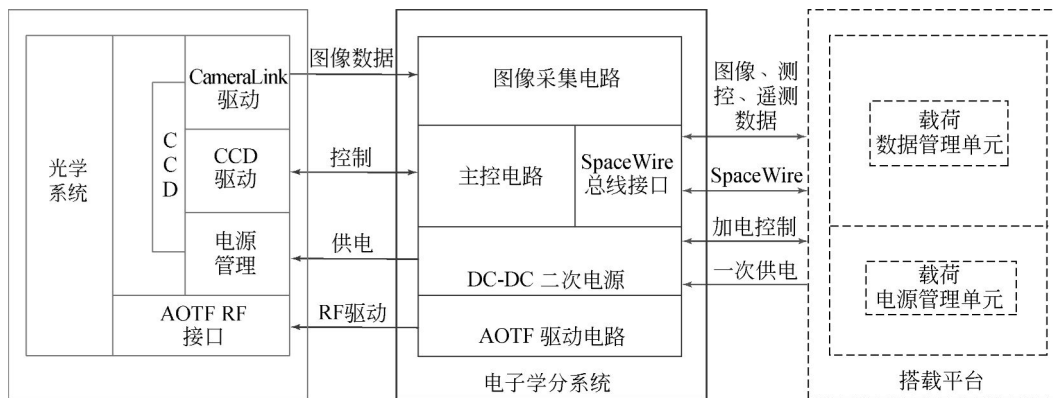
光学系统

C
C
D

CameraLink驱动

CCD驱动

电源管理

AOTF RF接口

图像数据

控制

供电

RF驱动

图像采集电路

主控电路

SpaceWire总线接口

DC-DC 二次电源

AOTF 驱动电路

电子学分系统

图像、测控、遥测数据

SpaceWire

加电控制

一次供电

载荷数据管理单元

载荷电源管理单元

搭载平台